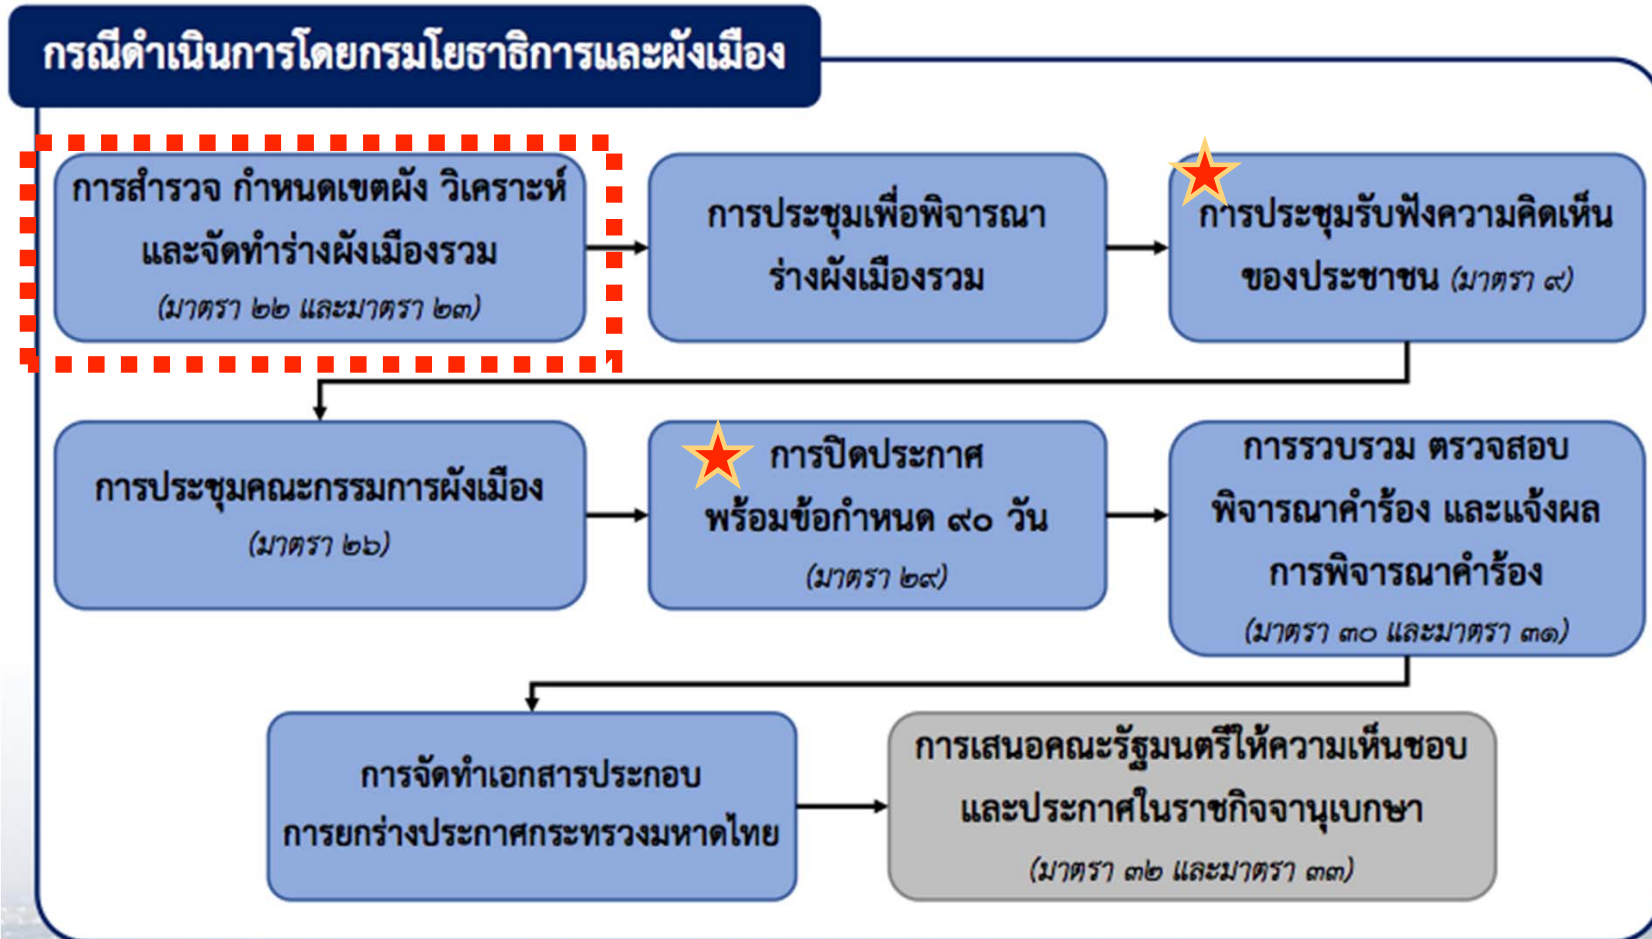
กรณีดำเนินการโดยกรมโยธาธิการและผังเมือง

การสำรวจ กำหนดเขตผัง วิเคราะห์และจัดทำร่างผังเมืองรวม (มาตรา ๒๒ และมาตรา ๒๓)

การประชุมเพื่อพิจารณาร่างผังเมืองรวม

การประชุมรับฟังความคิดเห็นของประชาชน (มาตรา ๙)

การประชุมคณะกรรมการผังเมือง (มาตรา ๒๖)

การปิดประกาศพร้อมข้อกำหนด ๙๐ วัน (มาตรา ๒๙)

การรวบรวม ตรวจสอบ พิจารณาคำร้อง และแจ้งผลการพิจารณาคำร้อง (มาตรา ๓๐ และมาตรา ๓๑)

การจัดทำเอกสารประกอบการยกร่างประกาศกระทรวงมหาดไทย

การเสนอคณะรัฐมนตรีให้ความเห็นชอบและประกาศในราชกิจจานุเบกษา (มาตรา ๓๒ และมาตรา ๓๓)